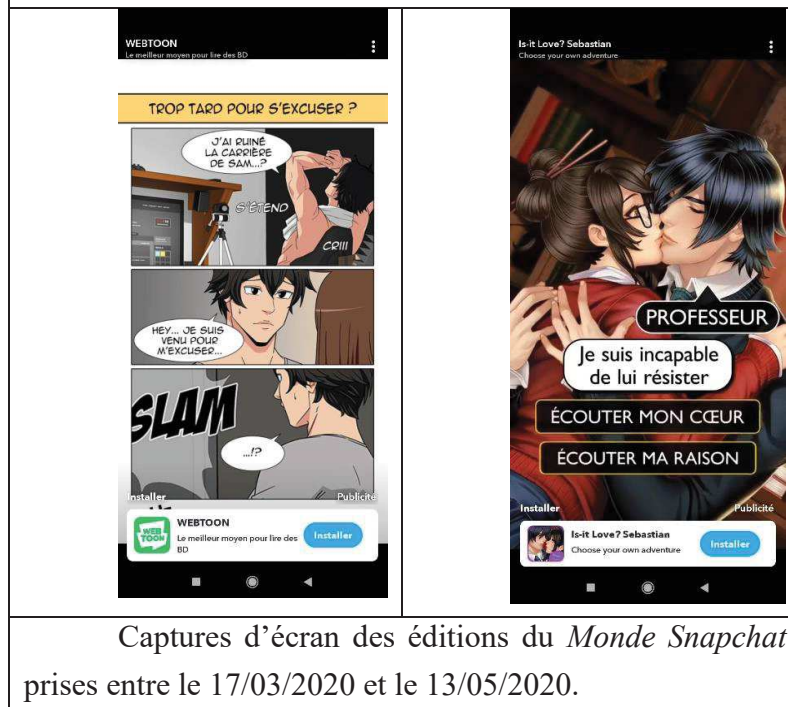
WEBTOON
Le meilleur moyen pour lire des BD

TROP TARD POUR S'EXCUSER ?

J'AI RUINÉ LA CARRIÈRE DE SAM...?

S'ÉTEND

CRIII

HEY... JE SUIS VENU POUR M'EXCUSER...

SLAM

...!?

Installer

Publicité

WEBTOON

WEBTOON
Le meilleur moyen pour lire des BD

Installer

Is-it Love? Sebastian
Choose your own adventure

PROFESSEUR

Je suis incapable de lui résister

ÉCOUTER MON CŒUR

ÉCOUTER MA RAISON

Installer

Publicité

Is-it Love? Sebastian
Choose your own adventure

Installer

Captures d'écran des éditions du *Monde Snapchat* prises entre le 17/03/2020 et le 13/05/2020.